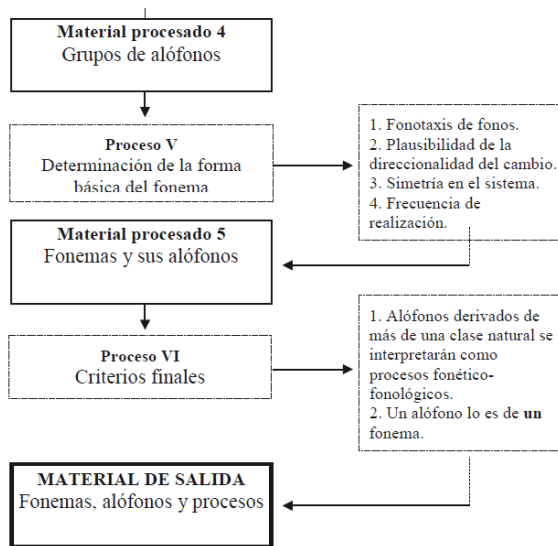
Material procesado 4
Grupos de alófonos

Proceso V
Determinación de la forma básica del fonema

1. Fonotaxis de fonos.
2. Plausibilidad de la direccionalidad del cambio.
3. Simetría en el sistema.
4. Frecuencia de realización.

Material procesado 5
Fonemas y sus alófonos

Proceso VI
Criterios finales

1. Alófonos derivados de más de una clase natural se interpretarán como procesos fonético-fonológicos.
2. Un alófono lo es de **un** fonema.

MATERIAL DE SALIDA
Fonemas, alófonos y procesos